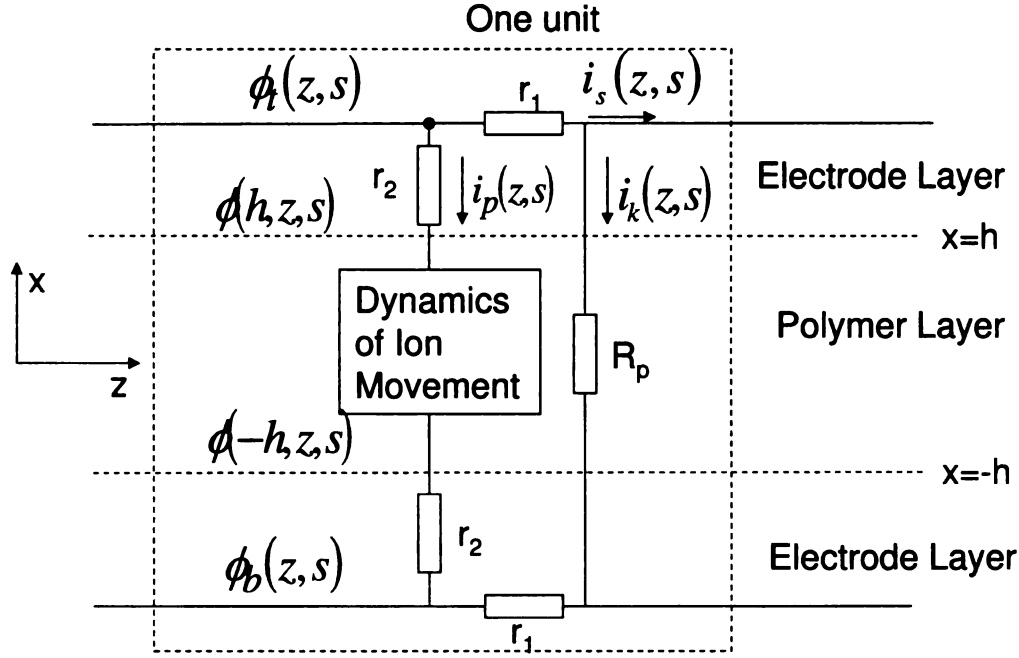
One unit

$\phi_t(z,s)$

$r_1$

$i_s(z,s)$

$r_2$

$i_p(z,s)$

$i_k(z,s)$

Electrode Layer

$\phi(h,z,s)$

x=h

x

z

Dynamics of Ion Movement

Polymer Layer

$R_p$

$\phi(-h,z,s)$

x=-h

$r_2$

$\phi_b(z,s)$

Electrode Layer

$r_1$